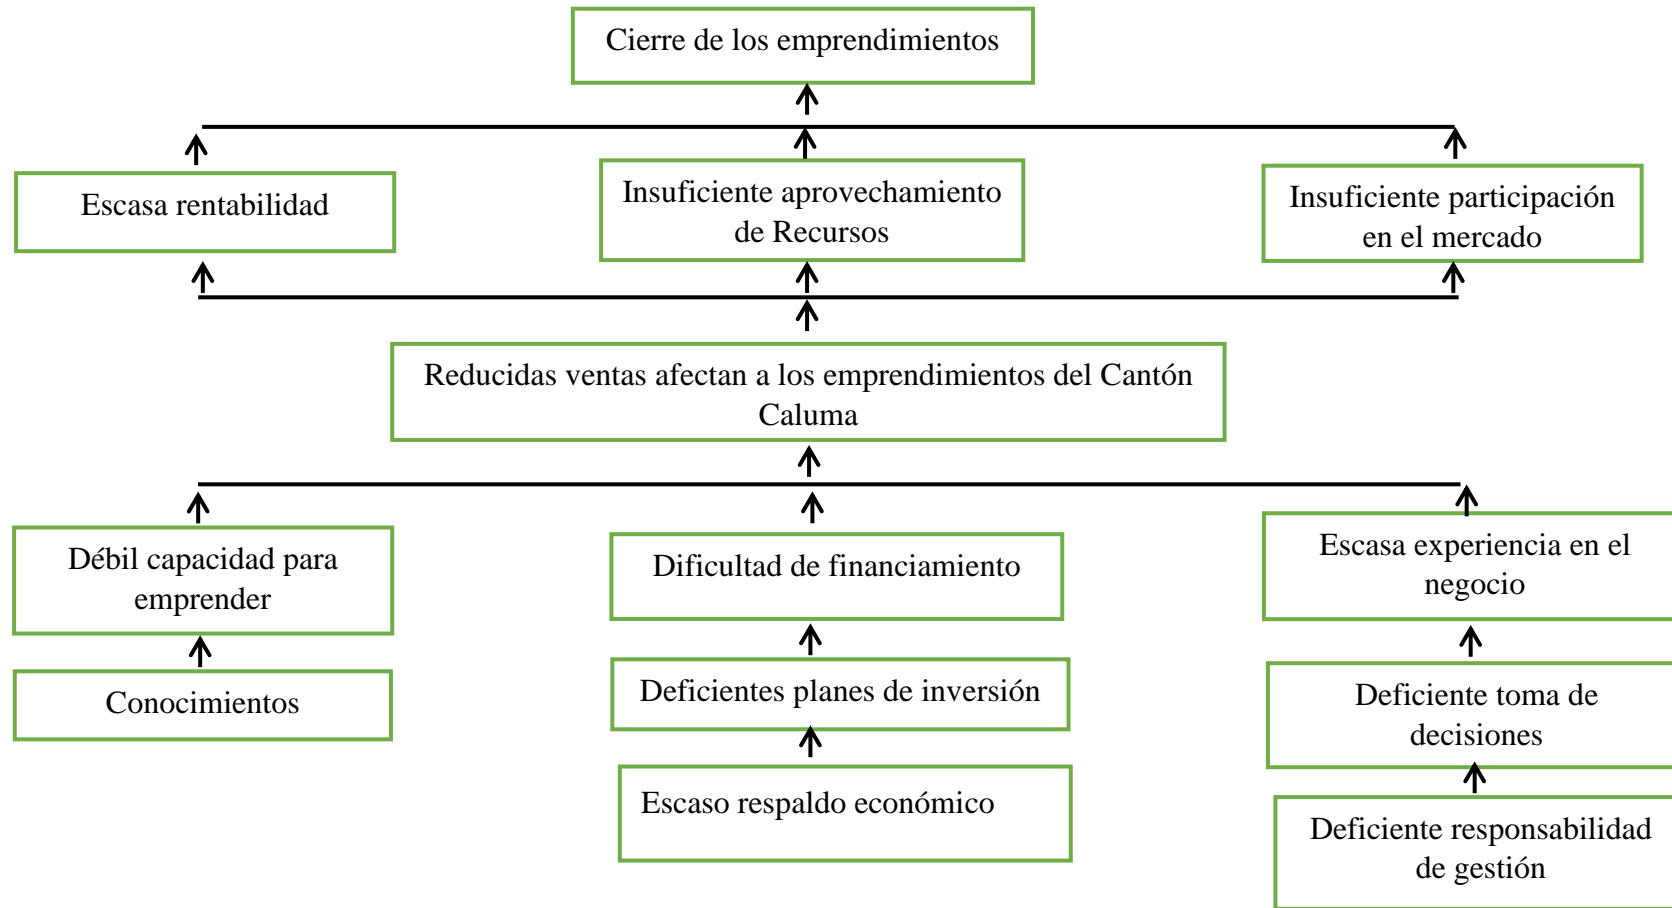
Cierre de los emprendimientos

Escasa rentabilidad

Insuficiente aprovechamiento de Recursos

Insuficiente participación en el mercado

Reducidas ventas afectan a los emprendimientos del Cantón Caluma

Débil capacidad para emprender

Dificultad de financiamiento

Escasa experiencia en el negocio

Conocimientos

Deficientes planes de inversión

Deficiente toma de decisiones

Escaso respaldo económico

Deficiente responsabilidad de gestión